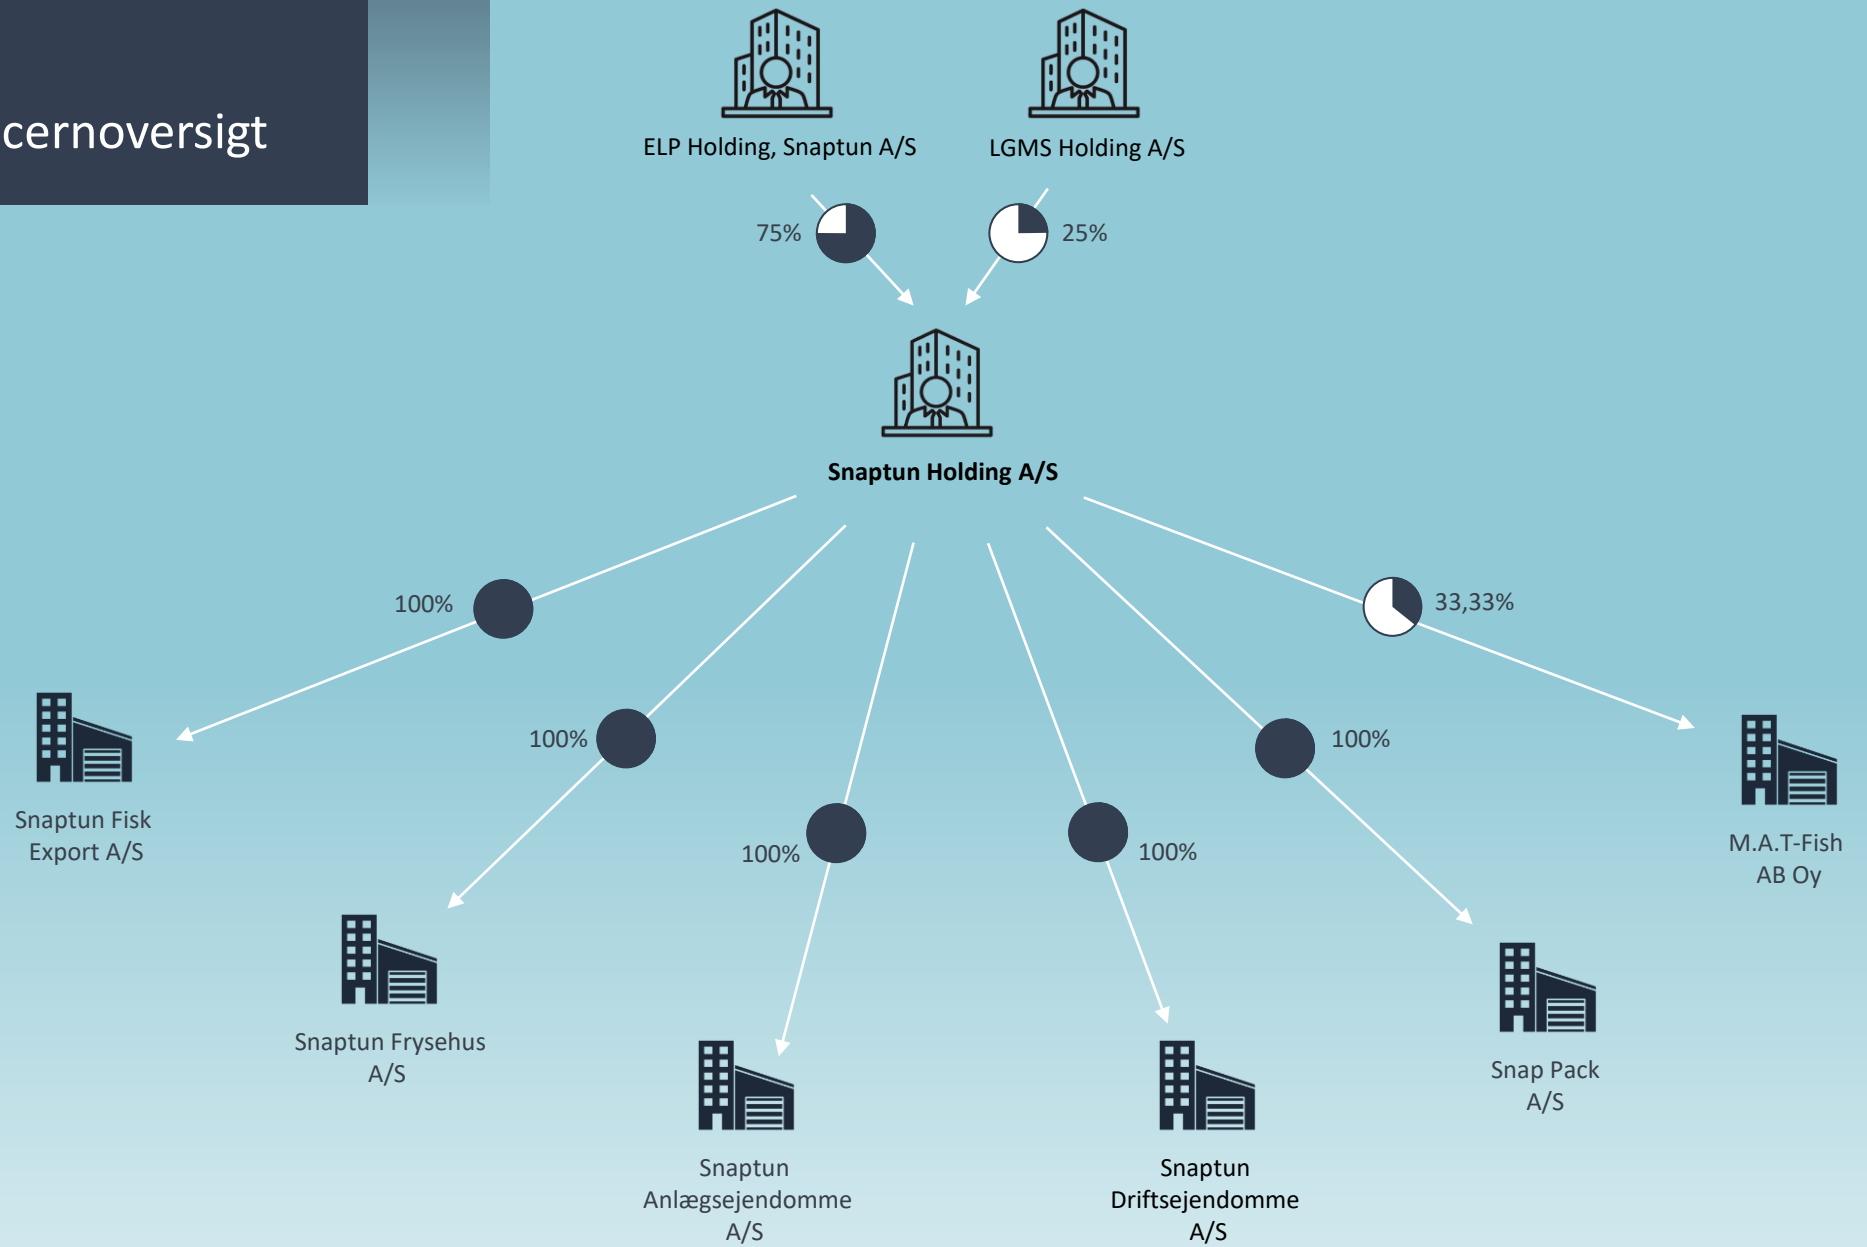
cernoversigt

ELP Holding, Snaptun A/S

LGMS Holding A/S

75%

25%

Snaptun Holding A/S

100%

33,33%

100%

100%

100%

100%

100%

Snaptun Fisk Export A/S

M.A.T-Fish AB Oy

Snaptun Frysehus A/S

Snaptun Anlægsejendomme A/S

Snaptun Driftsejendomme A/S

Snap Pack A/S